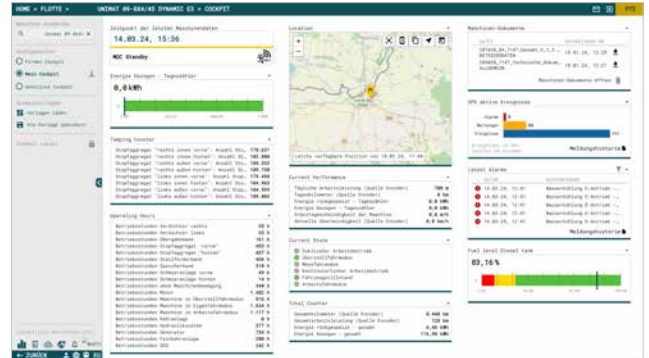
HOME > FLOTTE > UNIMAT 09-6X4/4S DYNAMIC E3 > COCKPIT

Zeitpunkt der letzten Maschinendaten
14.03.24, 15:36

MDC Standby

Energie Bezogen - Tageszähler
0,0 kWh

Tamping Counter

Operating Hours

Location

Letzte verfügbare Position vom 14.03.24, 15:36

Current Performance

Current State

Total Counter

Maschinen-Dokumente

Maschinen-Dokumente öffnen

DPS aktive Ereignisse

Alarme
Warnungen
Ereignisse

Meldungshistorie

Latest Alarms

14.03.24, 12:41
14.03.24, 12:41
14.03.24, 12:41
14.03.24, 12:41

Meldungshistorie

Fuel level Diesel tank
83,16 %

← ZURÜCK